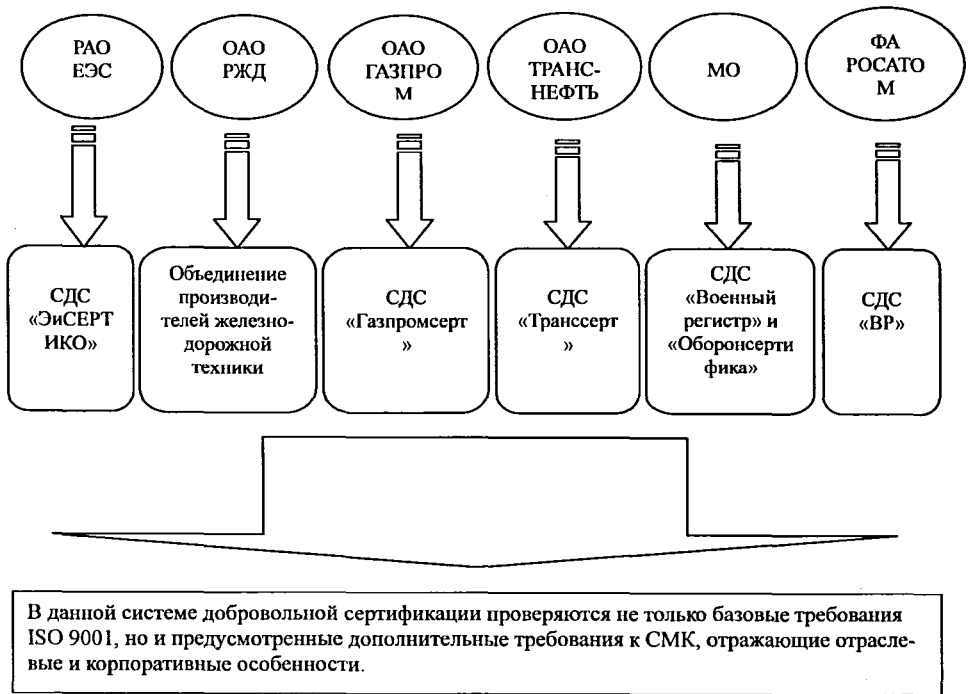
РАО ЕЭС

ОАО РЖД

ОАО ГАЗПРОМ

ОАО ТРАНС-НЕФТЬ

МО

ФА РОСАТОМ

СДС «ЭиСЕРТИКО»

Объединение производителей железнодорожной техники

СДС «Газпромсерт»

СДС «Транссерт»

СДС «Военный регистр» и «Оборонсертифика»

СДС «ВР»

В данной системе добровольной сертификации проверяются не только базовые требования ISO 9001, но и предусмотренные дополнительные требования к СМК, отражающие отраслевые и корпоративные особенности.